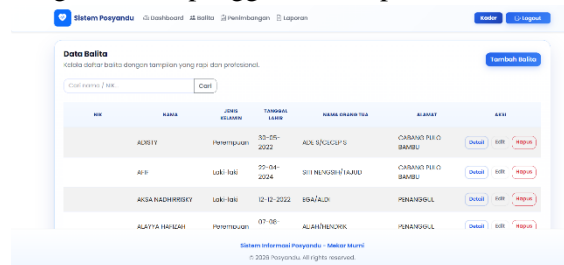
Sistem Posyandu Dashboard Balita Penimbangan Laporan Kader Logout

Data Balita

Kelola daftar balita dengan tampilan yang rapi dan profesional.

Tambah Balita

Cari nama / NIK Cari

| NIK | NAMA | JENIS KELAMIN | TANGGAL LAHIR | NAMA ORANG TUA | ALAMAT | AKSI |
|---|---|---|---|---|---|---|
| | ADISTY | Perempuan | 30-05-2022 | ADE S/CECEP S | CABANG PULO BAMBU | Detail Edit Hapus |
| | AFIF | Laki-laki | 22-04-2024 | SITI NENGSIH/TAJUDI | CABANG PULO BAMBU | Detail Edit Hapus |
| | AKSA NADHIRRISKY | Laki-laki | 12-12-2022 | EGA/ALDI | PENANGGUL | Detail Edit Hapus |
| | ALAYYA HAMIZAH | Perempuan | 07-08- | ALAH/HENDRIK | PENANGGUL | Detail Edit Hapus |

Sistem Informasi Posyandu - Mekar Murni

© 2025 Posyandu. All rights reserved.